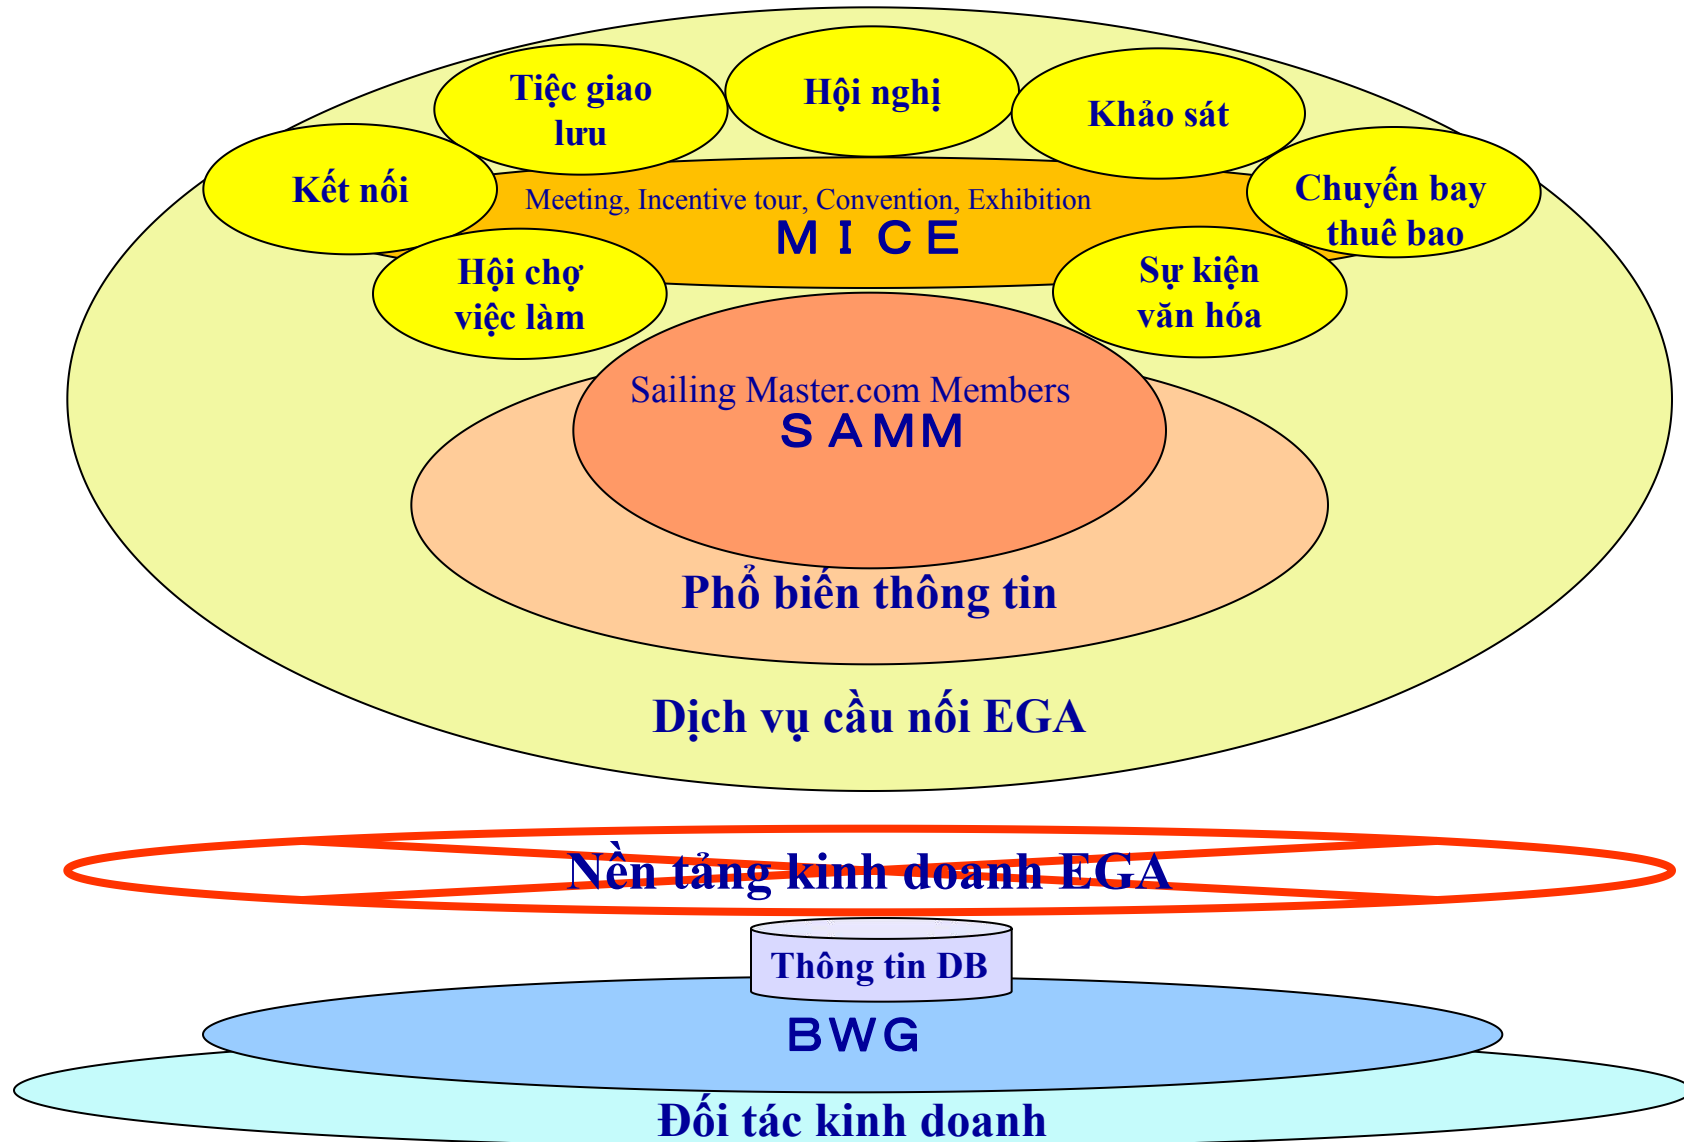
Tiệc giao lưu

Hội nghị

Khảo sát

Kết nối

Chuyến bay thuê bao

Meeting, Incentive tour, Convention, Exhibition

M I C E

Hội chợ việc làm

Sự kiện văn hóa

Sailing Master.com Members

SAMM

Phổ biến thông tin

Dịch vụ cầu nối EGA

Nền tảng kinh doanh EGA

Thông tin DB

BWG

Đối tác kinh doanh